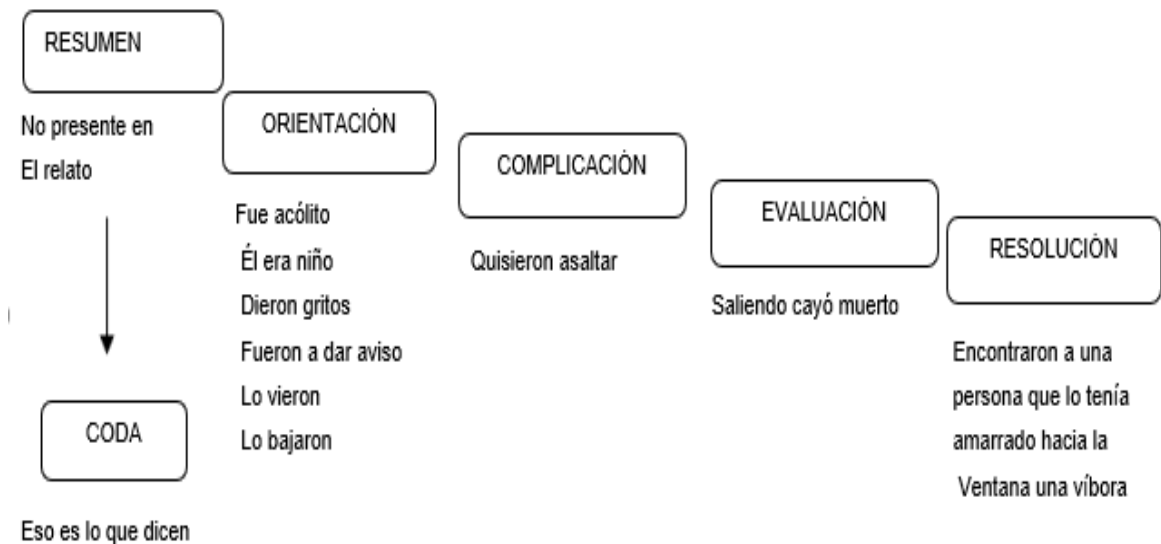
RESUMEN

No presente en
El relato

ORIENTACIÓN

Fue acólito
Él era niño
Dieron gritos
Fueron a dar aviso
Lo vieron
Lo bajaron

COMPLICACIÓN

Quisieron asaltar

EVALUACIÓN

Saliendo cayó muerto

RESOLUCIÓN

Encontraron a una persona que lo tenía amarrado hacia la Ventana una víbora

CODA

Eso es lo que dicen